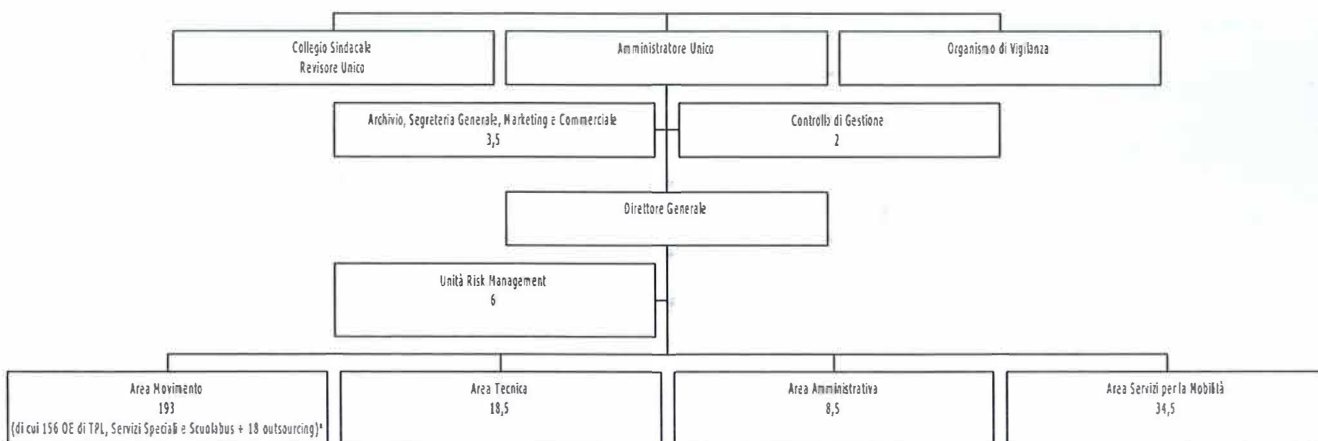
Collegio Sindacale
Revisore Unico

Amministratore Unico

Organismo di Vigilanza

Archivio, Segreteria Generale, Marketing e Commerciale
3,5

Controllo di Gestione
2

Direttore Generale

Unità Risk Management
6

Area Movimento
193
(di cui 156 OE di TPL, Servizi Speciali e Scuolabus + 18 outsourcing)*

Area Tecnica
18,5

Area Amministrativa
8,5

Area Servizi per la Mobilità
34,5